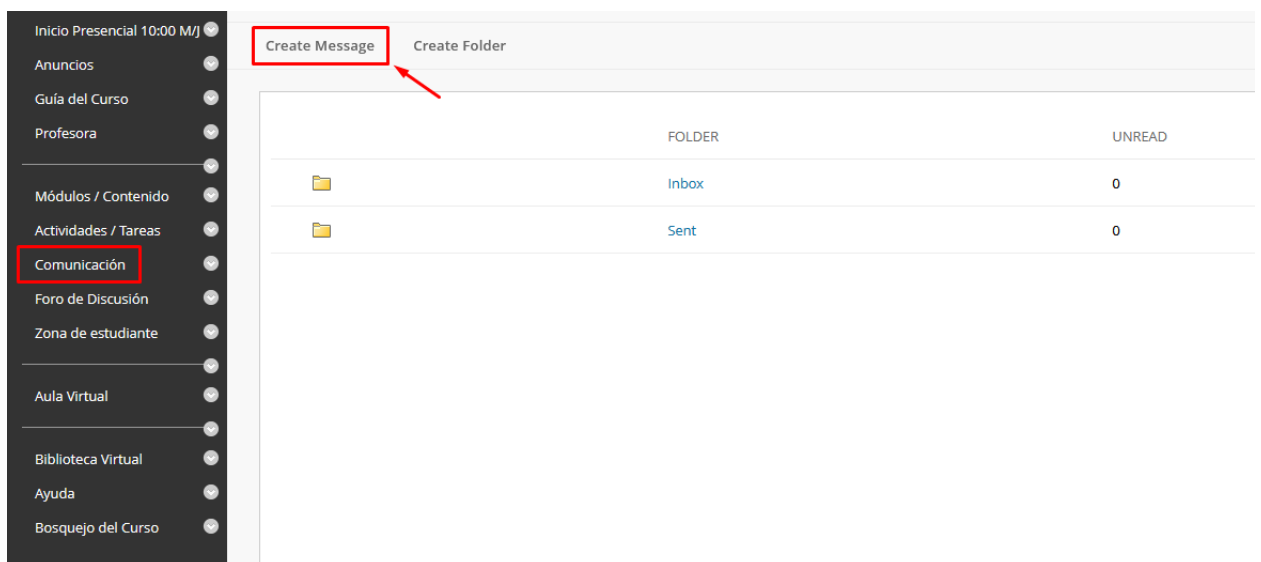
Inicio Presencial 10:00 M/J
Anuncios
Guía del Curso
Profesora
Módulos / Contenido
Actividades / Tareas
Comunicación
Foro de Discusión
Zona de estudiante
Aula Virtual
Biblioteca Virtual
Ayuda
Bosquejo del Curso

Create Message
Create Folder

| | FOLDER | UNREAD |
|---|---|---|
| | Inbox | 0 |
| | Sent | 0 |